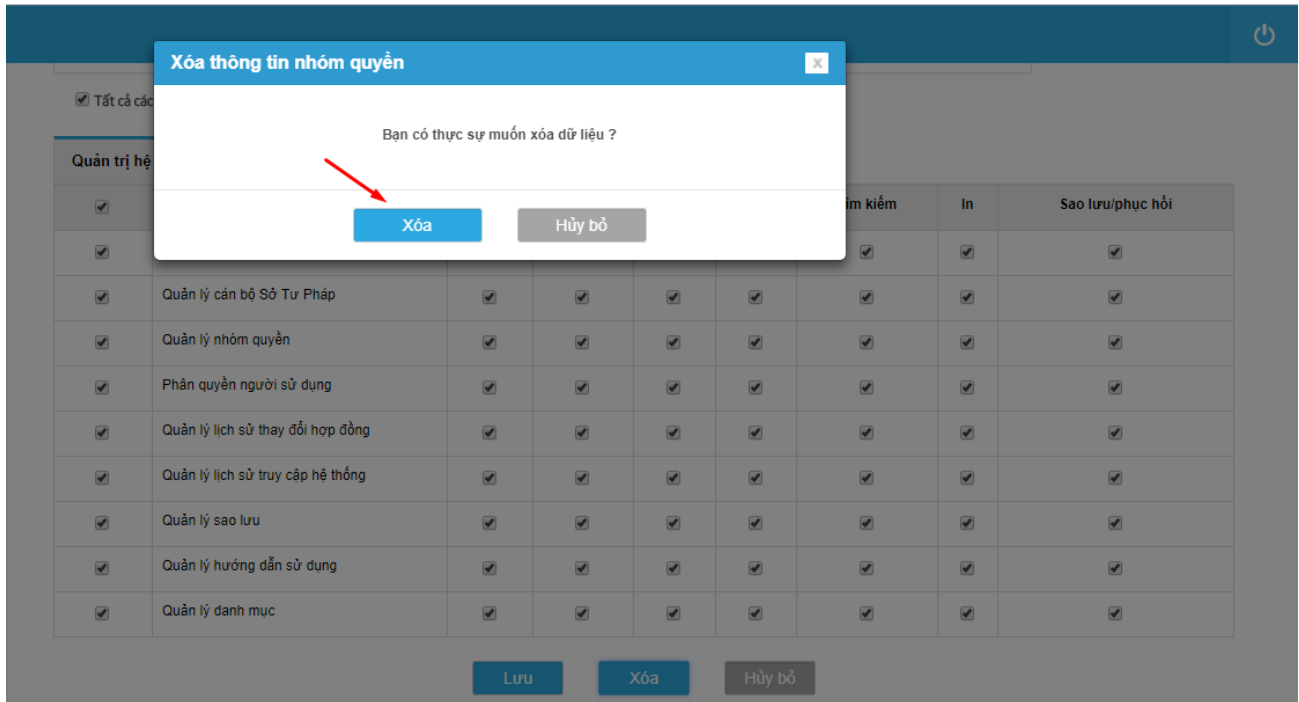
Xóa thông tin nhóm quyền

x

Bạn có thực sự muốn xóa dữ liệu ?

Xóa

Hủy bỏ

Tất cả các

Quản trị hệ

| | | | | | | im kiếm | In | Sao lưu/phục hồi |
|---|---|---|---|---|---|---|---|---|
| | | | | | | | | |
| | Quản lý cán bộ Sở Tư Pháp | | | | | | | |
| | Quản lý nhóm quyền | | | | | | | |
| | Phân quyền người sử dụng | | | | | | | |
| | Quản lý lịch sử thay đổi hợp đồng | | | | | | | |
| | Quản lý lịch sử truy cập hệ thống | | | | | | | |
| | Quản lý sao lưu | | | | | | | |
| | Quản lý hướng dẫn sử dụng | | | | | | | |
| | Quản lý danh mục | | | | | | | |

Lưu

Xóa

Hủy bỏ